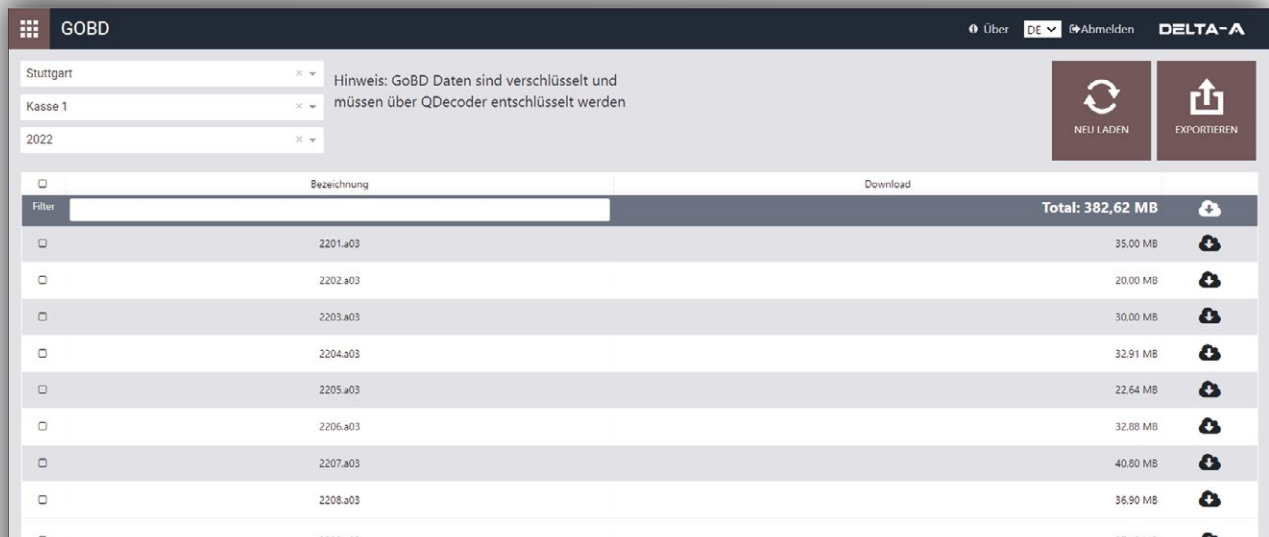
GOBD

Über DE Abmelden DELTA-A

Stuttgart
Kasse 1
2022

Hinweis: GoBD Daten sind verschlüsselt und müssen über QDecoder entschlüsselt werden

NEU LADEN

EXPORTIEREN

| | Bezeichnung | Download | |
|---|---|---|---|
| Filter | | Total: 382,62 MB | |
| | 2201.a03 | 35.00 MB | |
| | 2202.a03 | 20.00 MB | |
| | 2203.a03 | 30.00 MB | |
| | 2204.a03 | 32.91 MB | |
| | 2205.a03 | 22.64 MB | |
| | 2206.a03 | 32.88 MB | |
| | 2207.a03 | 40.80 MB | |
| | 2208.a03 | 36.90 MB | |
| | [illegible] | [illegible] | |